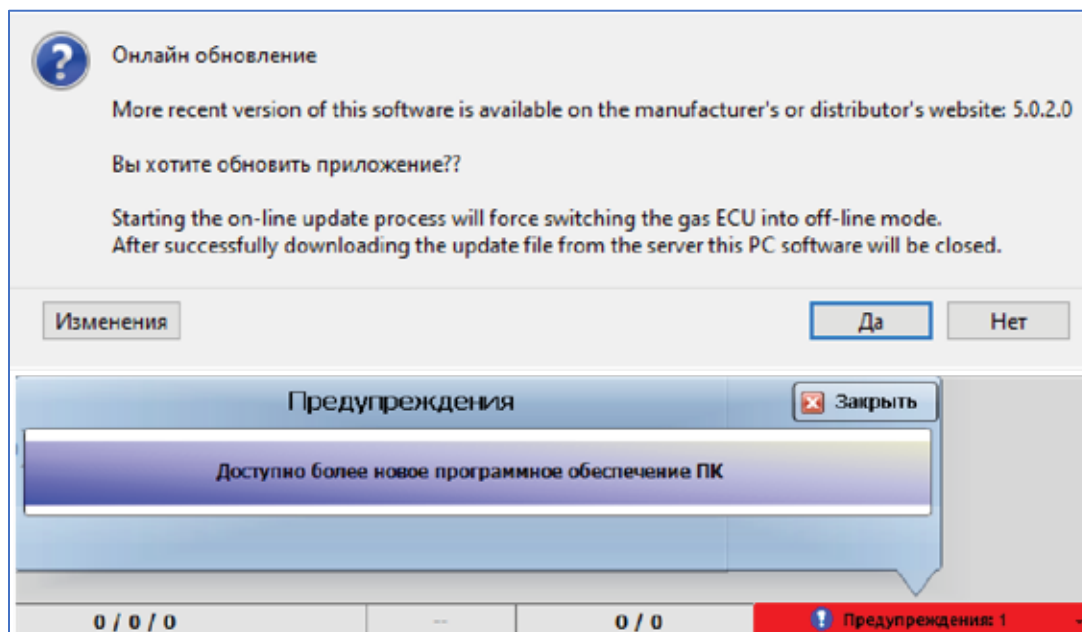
Онлайн обновление

More recent version of this software is available on the manufacturer's or distributor's website: 5.0.2.0

Вы хотите обновить приложение??

Starting the on-line update process will force switching the gas ECU into off-line mode.
After successfully downloading the update file from the server this PC software will be closed.

Изменения

Да

Нет

Предупреждения

Закрыть

Доступно более новое программное обеспечение ПК

0 / 0 / 0

--

0 / 0

Предупреждения: 1